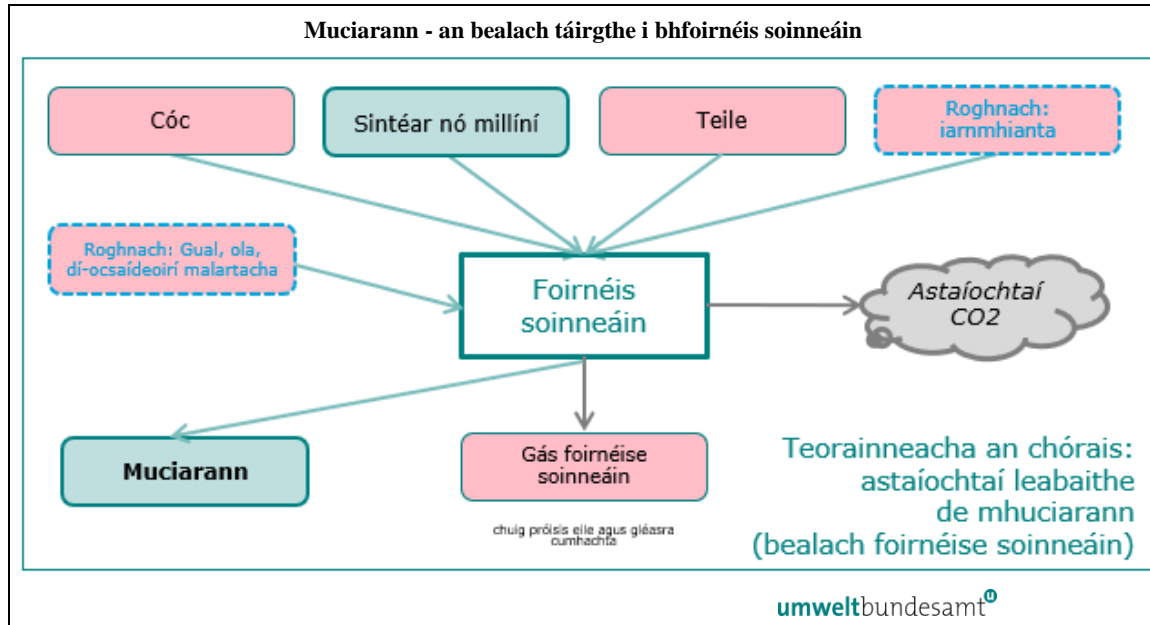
Muciarann - an bealach táirgthe i bhfoirnéis soinneáin

Cóc

Sintéar nó millíní

Teile

Roghnach: iarnmhianta

Roghnach: Gual, ola, dí-ocsaídeoirí malartacha

Foirnéis soinneáin

Astaíochtaí CO2

Muciarann

Gás foirnéise soinneáin

chuig próisis eile agus gléasra cumhachta

Teorainneacha an chórais: astaíochtaí leabaithe de mhuciarann (bealach foirnéise soinneáin)

umweltbundesamt